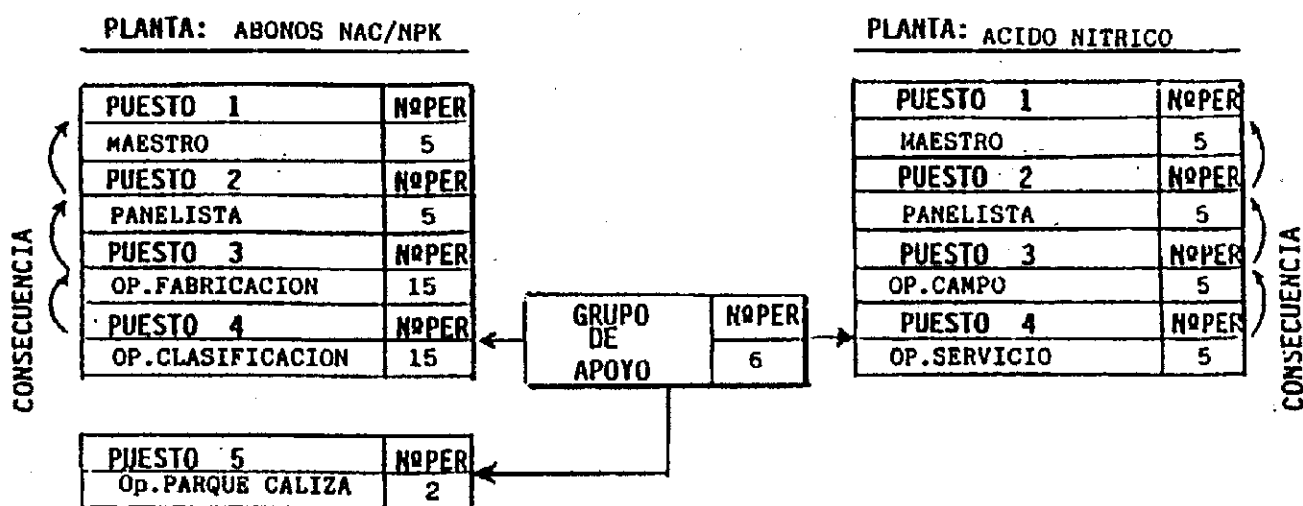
PLANTA: ABONOS NAC/NPK

| PUESTO 1 | NºPER |
|---|---|
| MAESTRO | 5 |
| PUESTO 2 | NºPER |
| PANELISTA | 5 |
| PUESTO 3 | NºPER |
| OP.FABRICACION | 15 |
| PUESTO 4 | NºPER |
| OP.CLASIFICACION | 15 |

CONSECUENCIA

| PUESTO 5 | NºPER |
|---|---|
| Op.PARQUE CALIZA | 2 |

| GRUPO DE APOYO | NºPER |
|---|---|
| | 6 |

PLANTA: ACIDO NITRICO

| PUESTO 1 | NºPER |
|---|---|
| MAESTRO | 5 |
| PUESTO 2 | NºPER |
| PANELISTA | 5 |
| PUESTO 3 | NºPER |
| OP.CAMPO | 5 |
| PUESTO 4 | NºPER |
| OP.SERVICIO | 5 |

CONSECUENCIA